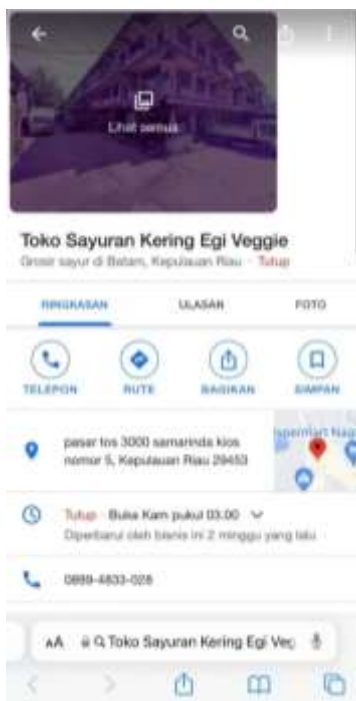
Lihat semua

Toko Sayuran Kering Egi Veggie

Grosir sayur di Batam, Kepulauan Riau · Tutup

RINGKASAN ULASAN FOTO

TELEPON RUTE BAGIKAN SIMPAN

pasar tos 3000 samarinda kios nomor 5, Kepulauan Riau 29453

Tutup · Buka Kam pukul 03.00

Diperbarui oleh bisnis ini 2 minggu yang lalu

0899-4833-028

AA Toko Sayuran Kering Egi Veg